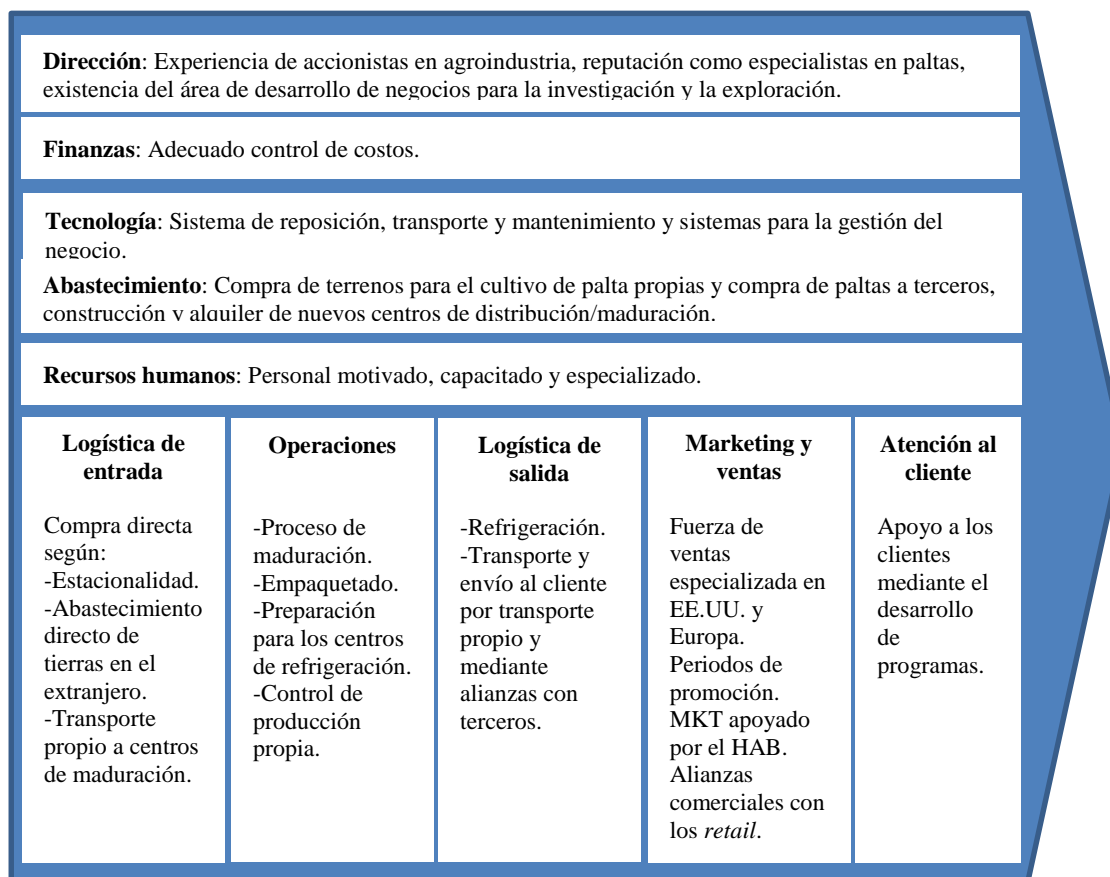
**Dirección**: Experiencia de accionistas en agroindustria, reputación como especialistas en paltas, existencia del área de desarrollo de negocios para la investigación y la exploración.

**Finanzas**: Adecuado control de costos.

**Tecnología**: Sistema de reposición, transporte y mantenimiento y sistemas para la gestión del negocio.

**Abastecimiento**: Compra de terrenos para el cultivo de palta propias y compra de paltas a terceros, construcción y alquiler de nuevos centros de distribución/maduración.

**Recursos humanos**: Personal motivado, capacitado y especializado.

| **Logística de entrada** | **Operaciones** | **Logística de salida** | **Marketing y ventas** | **Atención al cliente** |
|---|---|---|---|---|
| Compra directa según: -Estacionalidad. -Abastecimiento directo de tierras en el extranjero. -Transporte propio a centros de maduración. | -Proceso de maduración. -Empaquetado. -Preparación para los centros de refrigeración. -Control de producción propia. | -Refrigeración. -Transporte y envío al cliente por transporte propio y mediante alianzas con terceros. | Fuerza de ventas especializada en EE.UU. y Europa. Periodos de promoción. MKT apoyado por el HAB. Alianzas comerciales con los *retail*. | Apoyo a los clientes mediante el desarrollo de programas. |